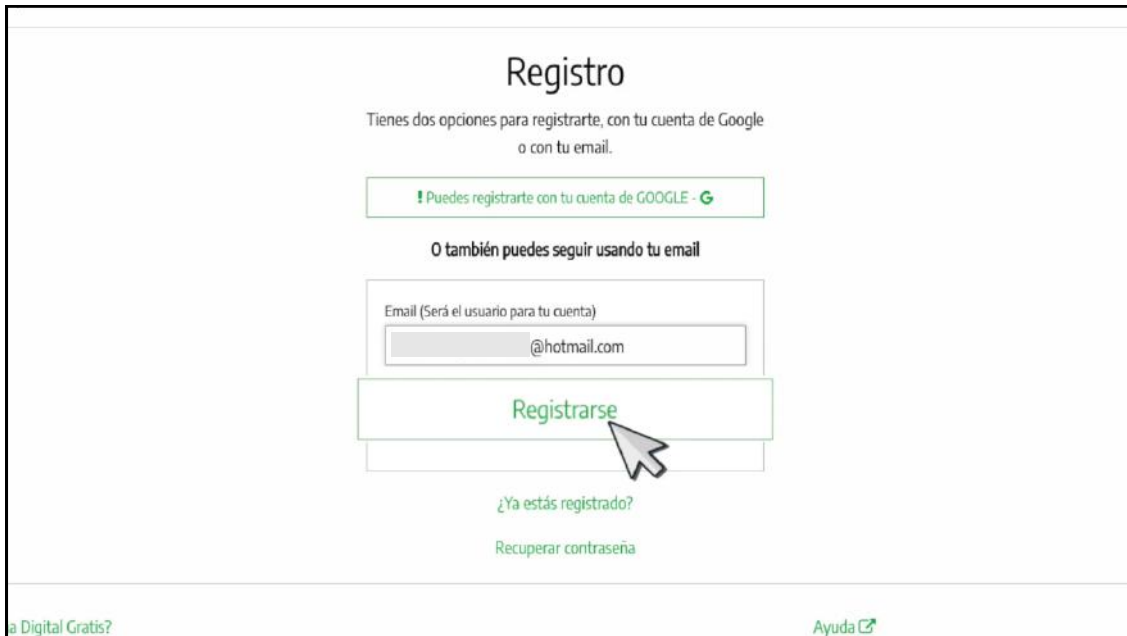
Registro

Tienes dos opciones para registrarte, con tu cuenta de Google o con tu email.

! Puedes registrarte con tu cuenta de GOOGLE - G

O también puedes seguir usando tu email

Email (Será el usuario para tu cuenta)

@hotmail.com

Registrarse

¿Ya estás registrado?

Recuperar contraseña

a Digital Gratis?

Ayuda